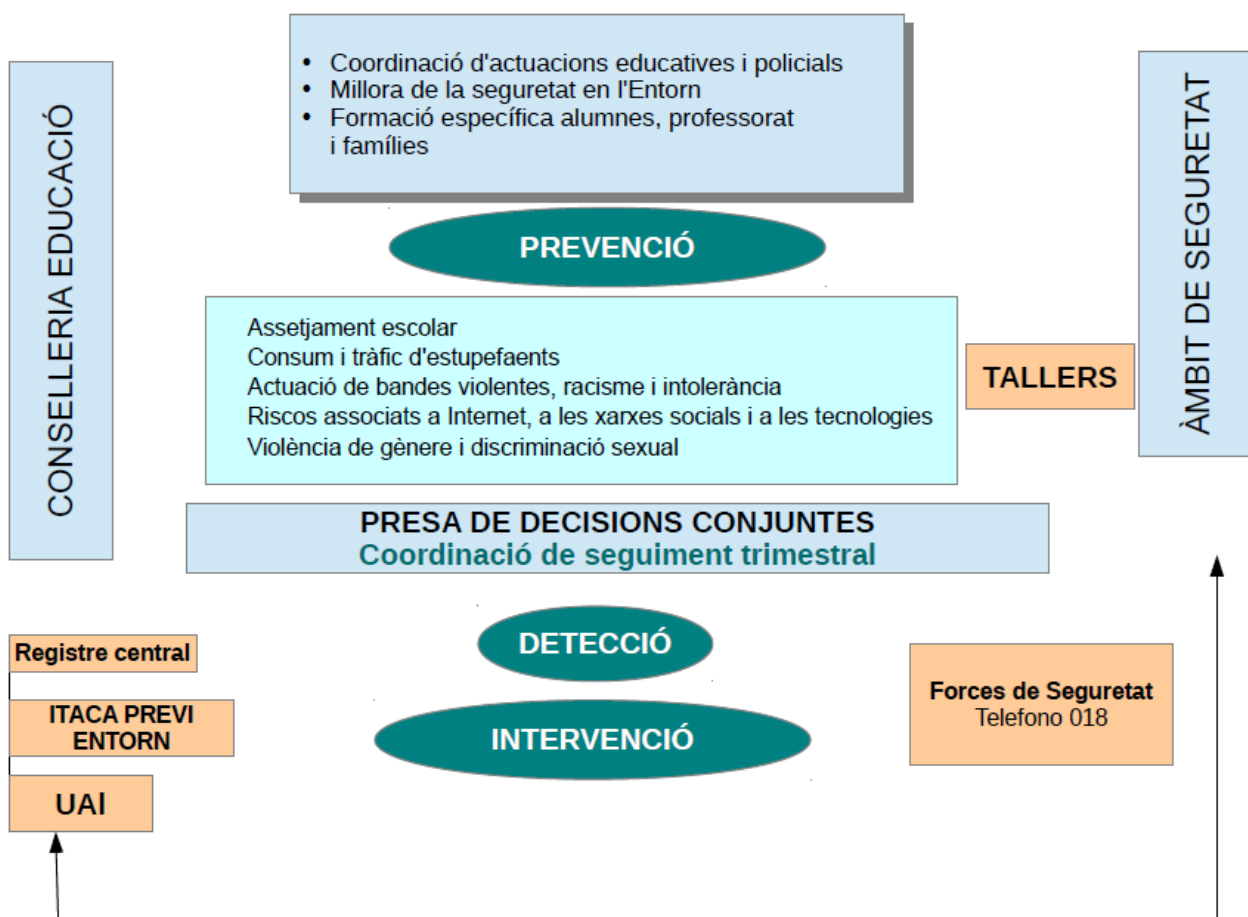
CONSELLERIA EDUCACIÓ

• Coordinació d'actuacions educatives i policials
• Millora de la seguretat en l'Entorn
• Formació específica alumnes, professorat i famílies

ÀMBIT DE SEGURETAT

PREVENCIÓ

Assetjament escolar
Consum i tràfic d'estupefaents
Actuació de bandes violentes, racisme i intolerància
Riscos associats a Internet, a les xarxes socials i a les tecnologies
Violència de gènere i discriminació sexual

TALLERS

PRESA DE DECISIONS CONJUNTES
Coordinació de seguiment trimestral

Registre central

ITACA PREVI ENTORN

UAI

DETECCIÓ

INTERVENCIÓ

Forces de Seguretat
Telefono 018